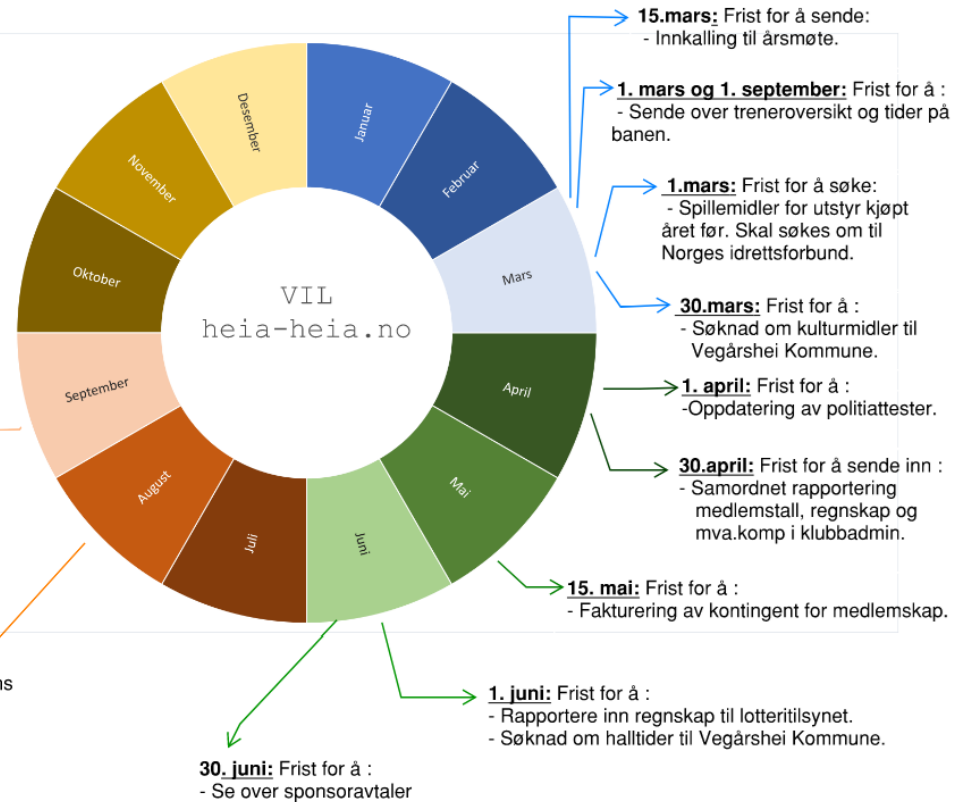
VIL
heia-heia.no

Januar
Februar
Mars
April
Mai
Juni
Juli
August
September
Oktober
November
Desember

15.mars: Frist for å sende:
- Innkalling til årsmøte.

1. mars og 1. september: Frist for å :
- Sende over treneroversikt og tider på banen.

1.mars: Frist for å søke:
- Spillemidler for utstyr kjøpt året før. Skal søkes om til Norges idrettsforbund.

30.mars: Frist for å :
- Søknad om kulturmidler til Vegårshei Kommune.

1. april: Frist for å :
-Oppdatering av politiattester.

30.april: Frist for å sende inn :
- Samordnet rapportering medlemstall, regnskap og mva.komp i klubbadmin.

15. mai: Frist for å :
- Fakturering av kontingent for medlemskap.

1. juni: Frist for å :
- Rapportere inn regnskap til lotteritilsynet.
- Søknad om halltider til Vegårshei Kommune.

30. juni: Frist for å :
- Se over sponsoravtaler

ns